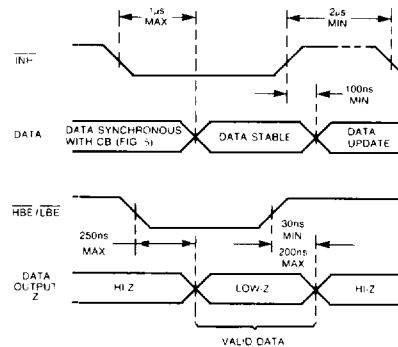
1μs MAX

2μs MIN

$\overline{INH}$

100ns MIN

DATA

DATA SYNCHRONOUS WITH CB (FIG. 5)

DATA STABLE

DATA UPDATE

$\overline{HBE}/\overline{LBE}$

30ns MIN

250ns MAX

200ns MAX

DATA OUTPUT Z

HI-Z

LOW-Z

HI-Z

VALID DATA